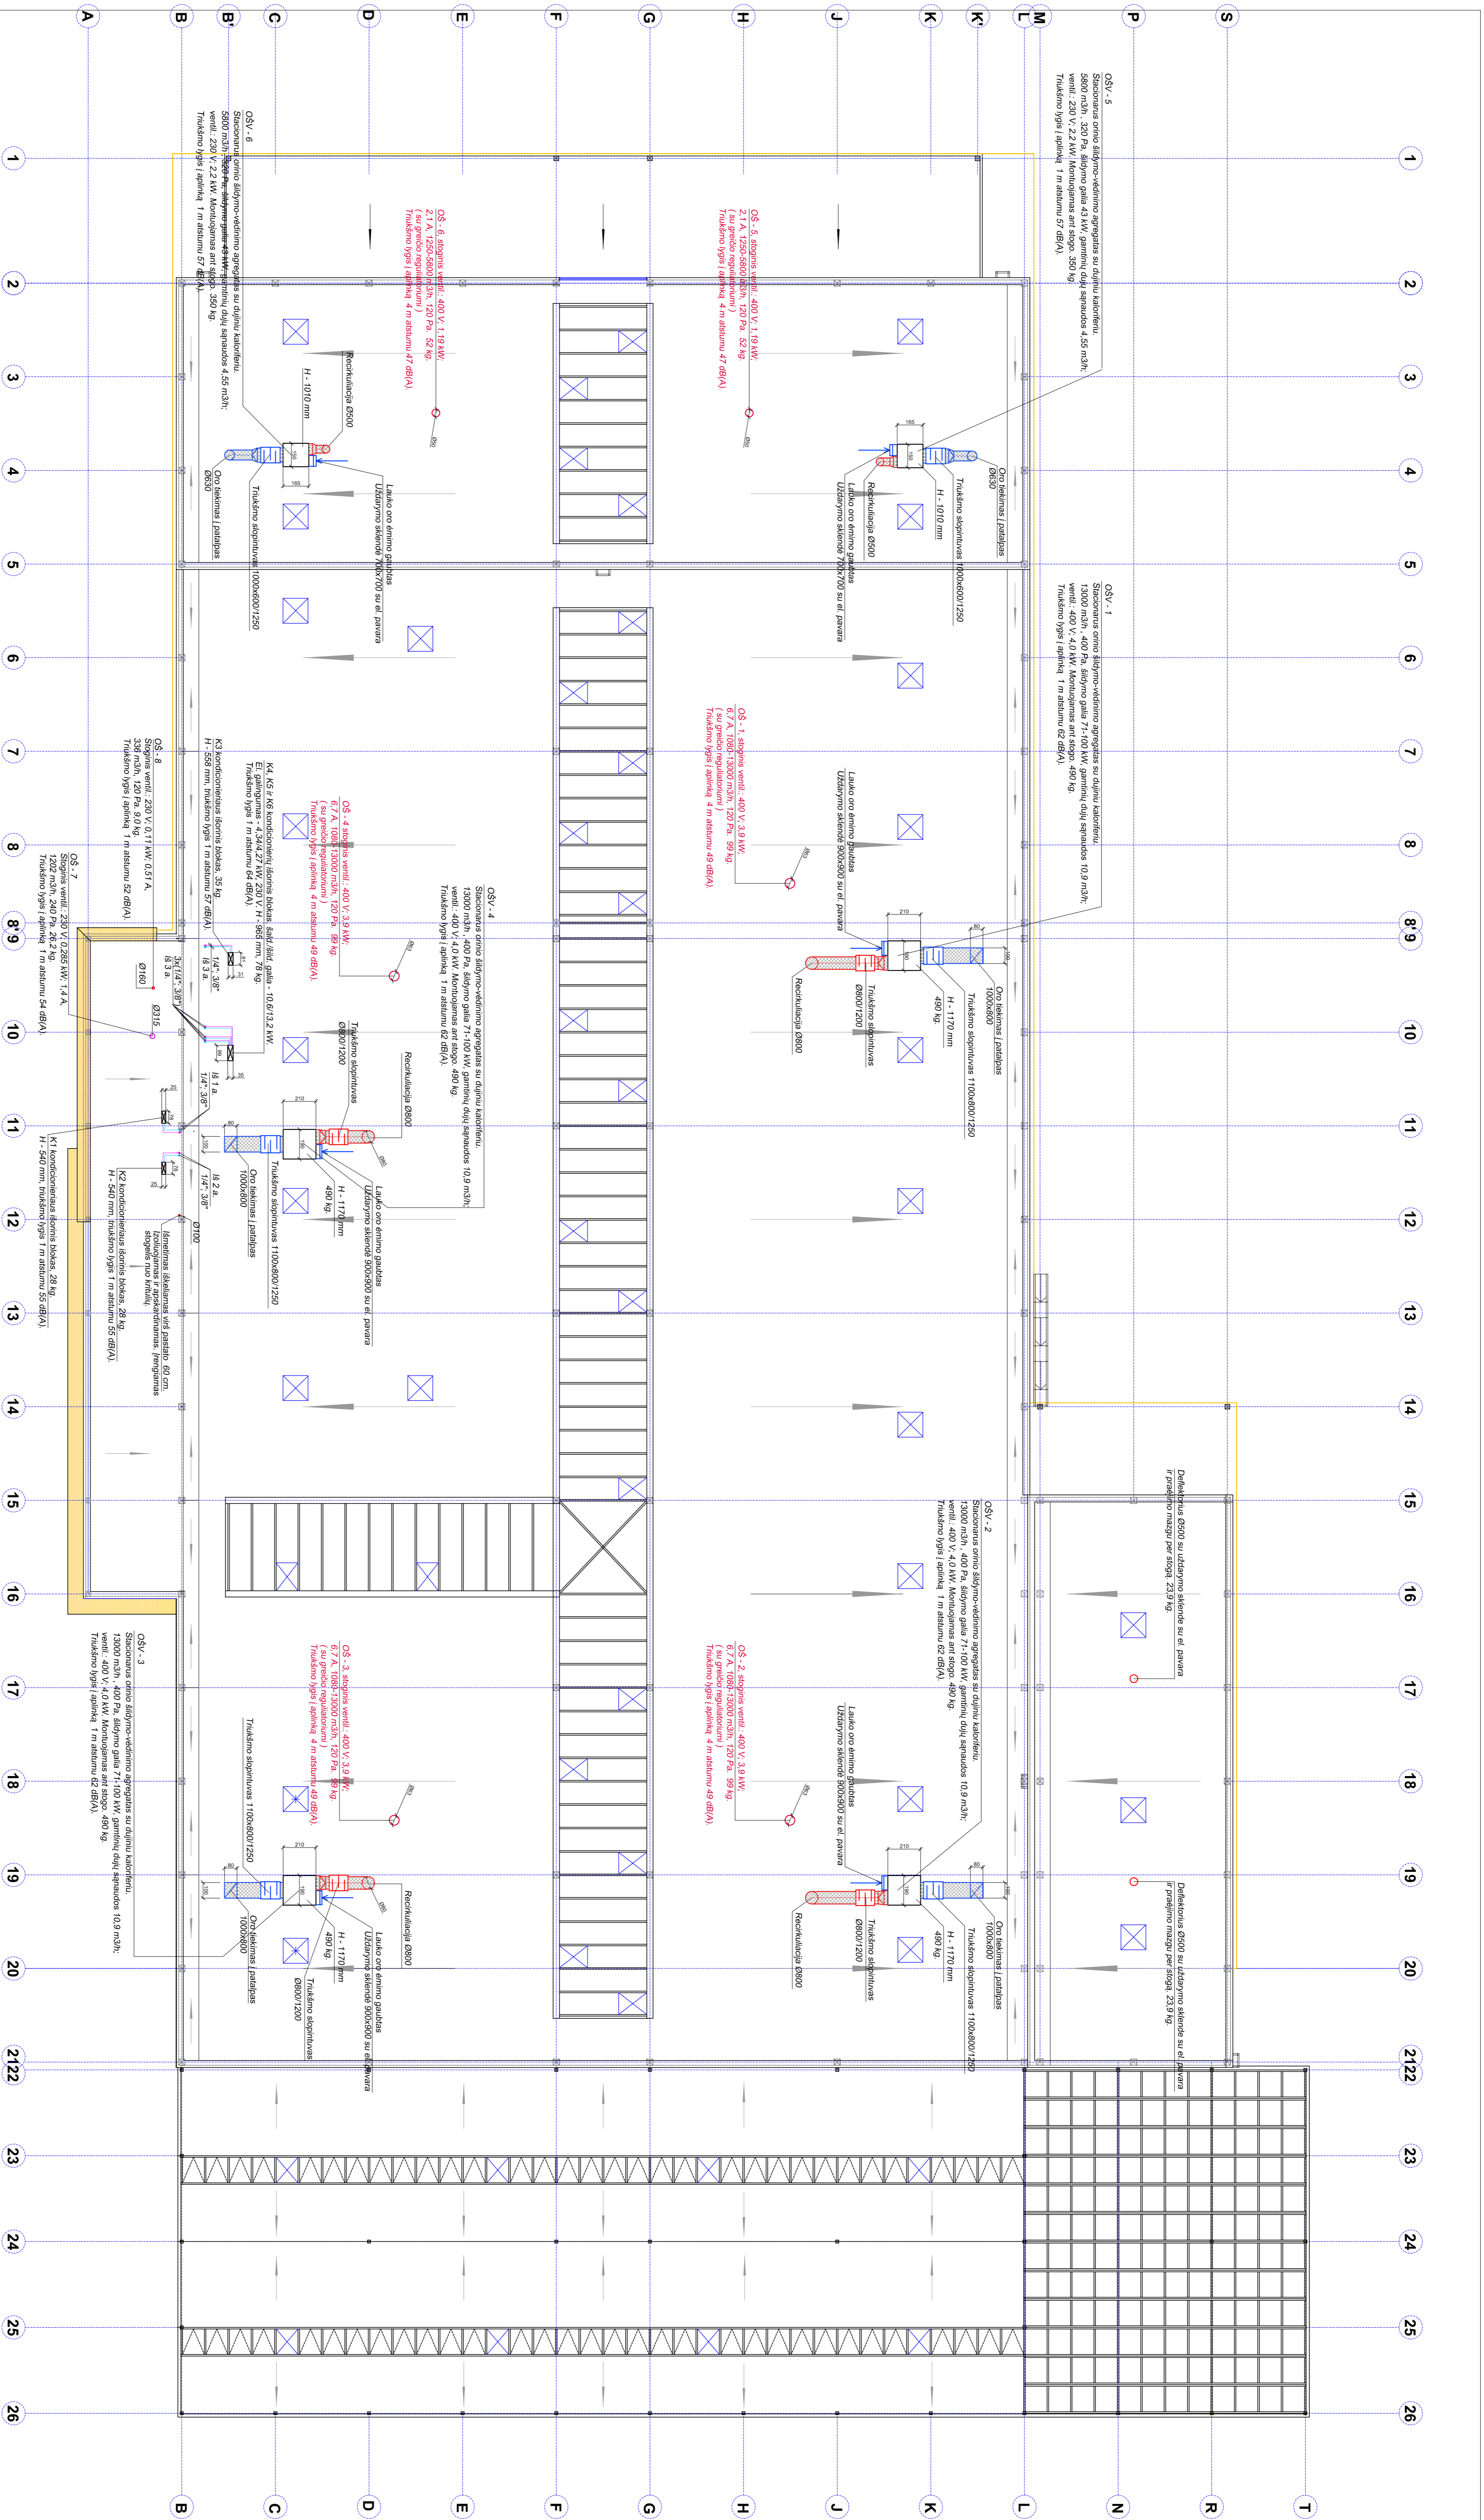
A B B' C D E F G H J K K' L M P S

1 2 3 4 5 6 7 8 8'9 10 11 12 13 14 15 16 17 18 19 20 21 22 23 24 25 26

B C D E F G H J K L N R T

OŠV - 5
Stacionarus orinio šildymo-vėdinimo agregatas su dujiniu kaloriferiu.
5800 m3/h , 320 Pa, šildymo galia 43 kW, gamtinių dujų sąnaudos 4,55 m3/h;
ventil.: 230 V; 2,2 kW. Montuojamas ant stogo. 350 kg
Triukšmo lygis į aplinką 1 m atstumu 57 dB(A).

OŠV - 6
Stacionarus orinio šildymo-vėdinimo agregatas su dujiniu kaloriferiu.
5800 m3/h , 320 Pa, šildymo galia 43 kW, gamtinių dujų sąnaudos 4,55 m3/h;
ventil.: 230 V; 2,2 kW. Montuojamas ant stogo. 350 kg
Triukšmo lygis į aplinką 1 m atstumu 57 dB(A).

OŠ - 6, stoginis ventil.: 400 V; 1,19 kW;
2,1 A, 1250-5800 m3/h, 120 Pa, 52 kg
( su greičio reguliatoriumi )
Triukšmo lygis į aplinką 4 m atstumu 47 dB(A).

OŠ - 5, stoginis ventil.: 400 V; 1,19 kW;
2,1 A, 1250-5800 m3/h, 120 Pa, 52 kg
( su greičio reguliatoriumi )
Triukšmo lygis į aplinką 4 m atstumu 47 dB(A).

Recirkuliacija Ø500
H - 1010 mm
165
Oro tiekimas į patalpas
Ø630
Triukšmo slopintuvas 1000x600/1250
Lauko oro ėmimo gaubtas
Uždarymo sklendė 700x700 su el. pavara

OŠV - 1
Stacionarus orinio šildymo-vėdinimo agregatas su dujiniu kaloriferiu.
13000 m3/h , 400 Pa, šildymo galia 71-100 kW, gamtinių dujų sąnaudos 10,9 m3/h;
ventil.: 400 V; 4,0 kW. Montuojamas ant stogo. 490 kg
Triukšmo lygis į aplinką 1 m atstumu 62 dB(A).

OŠ - 1, stoginis ventil.: 400 V; 3,9 kW;
6,7 A, 1080-13000 m3/h, 120 Pa, 99 kg
( su greičio reguliatoriumi )
Triukšmo lygis į aplinką 4 m atstumu 49 dB(A).

Lauko oro ėmimo gaubtas
Uždarymo sklendė 900x900 su el. pavara
210
Recirkuliacija Ø800
Triukšmo slopintuvas Ø800/1200
H - 1170 mm
490 kg
Oro tiekimas į patalpas 1000x600
Triukšmo slopintuvas 1100x800/1250

OŠ - 8
Stoginis ventil.: 230 V; 0,11 kW; 0,51 A,
336 m3/h, 120 Pa, 9,0 kg
Triukšmo lygis į aplinką 1 m atstumu 52 dB(A).

OŠ - 7
Stoginis ventil.: 230 V; 0,285 kW; 1,4 A,
1202 m3/h, 240 Pa, 26,2 kg
Triukšmo lygis į aplinką 1 m atstumu 54 dB(A).

K3 kondicionieriaus išorinis blokas, 35 kg
H - 558 mm, triukšmo lygis 1 m atstumu 57 dB(A).

K4, K5 ir K6 kondicionierių išorinis blokas, šald./šild. galia - 10,6/13,2 kW
El. galingumas - 4,34/4,27 kW, 230 V, H - 965 mm, 78 kg
Triukšmo lygis 1 m atstumu 64 dB(A).

OŠ - 4 stoginis ventil.: 400 V; 3,9 kW;
6,7 A, 1080-13000 m3/h, 120 Pa, 99 kg
( su greičio reguliatoriumi )
Triukšmo lygis į aplinką 4 m atstumu 49 dB(A).

OŠV - 4
Stacionarus orinio šildymo-vėdinimo agregatas su dujiniu kaloriferiu.
13000 m3/h , 400 Pa, šildymo galia 71-100 kW, gamtinių dujų sąnaudos 10,9 m3/h;
ventil.: 400 V; 4,0 kW. Montuojamas ant stogo. 490 kg
Triukšmo lygis į aplinką 1 m atstumu 62 dB(A).

Ø160
Ø315
3x(1/4"-3/8")
Iš 3 a.
1/4"-3/8"
Iš 3 a.
Iš 1 a.
1/4"-3/8"
Iš 2 a.
1/4"-3/8"
Ø100

K1 kondicionieriaus išorinis blokas, 28 kg
H - 540 mm, triukšmo lygis 1 m atstumu 55 dB(A).

K2 kondicionieriaus išorinis blokas, 28 kg
H - 540 mm, triukšmo lygis 1 m atstumu 55 dB(A).

Išmetimas iškeliamas virš pastato 60 cm,
izoliuojamas ir apskardinamas. Įrengiamas
stogelis nuo kritulių.

Triukšmo slopintuvas Ø800/1200
Recirkuliacija Ø800
Lauko oro ėmimo gaubtas
Uždarymo sklendė 900x900 su el. pavara
H - 1170 mm
490 kg
Oro tiekimas į patalpas 1000x600
Triukšmo slopintuvas 1100x800/1250

OŠV - 2
Stacionarus orinio šildymo-vėdinimo agregatas su dujiniu kaloriferiu.
13000 m3/h , 400 Pa, šildymo galia 71-100 kW, gamtinių dujų sąnaudos 10,9 m3/h;
ventil.: 400 V; 4,0 kW. Montuojamas ant stogo. 490 kg
Triukšmo lygis į aplinką 1 m atstumu 62 dB(A).

Deflektorius Ø500 su uždarymo sklende su el. pavara
ir praėjimo mazgu per stogą, 23,9 kg

OŠ - 2, stoginis ventil.: 400 V; 3,9 kW;
6,7 A, 1080-13000 m3/h, 120 Pa, 99 kg
( su greičio reguliatoriumi )
Triukšmo lygis į aplinką 4 m atstumu 49 dB(A).

OŠ - 3, stoginis ventil.: 400 V; 3,9 kW;
6,7 A, 1080-13000 m3/h, 120 Pa, 99 kg
( su greičio reguliatoriumi )
Triukšmo lygis į aplinką 4 m atstumu 49 dB(A).

OŠV - 3
Stacionarus orinio šildymo-vėdinimo agregatas su dujiniu kaloriferiu.
13000 m3/h , 400 Pa, šildymo galia 71-100 kW, gamtinių dujų sąnaudos 10,9 m3/h;
ventil.: 400 V; 4,0 kW. Montuojamas ant stogo. 490 kg
Triukšmo lygis į aplinką 1 m atstumu 62 dB(A).

Triukšmo slopintuvas 1100x800/1250
Oro tiekimas į patalpas 1000x600
Recirkuliacija Ø800
Lauko oro ėmimo gaubtas
Uždarymo sklendė 900x900 su el. pavara
H - 1170 mm
490 kg
Triukšmo slopintuvas Ø800/1200

Lauko oro ėmimo gaubtas
Uždarymo sklendė 900x900 su el. pavara
Recirkuliacija Ø800
Triukšmo slopintuvas Ø800/1200
H - 1170 mm
490 kg
Oro tiekimas į patalpas 1000x600
Triukšmo slopintuvas 1100x800/1250

Deflektorius Ø500 su uždarymo sklende su el. pavara
ir praėjimo mazgu per stogą, 23,9 kg